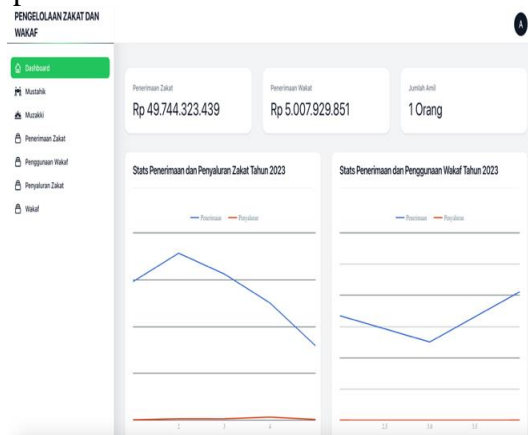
PENGELOLAAN ZAKAT DAN WAKAF

A

Dashboard
Mustahik
Muzakki
Penerimaan Zakat
Penggunaan Wakaf
Penyaluran Zakat
Wakaf

Penerimaan Zakat
Rp 49.744.323.439

Penerimaan Wakaf
Rp 5.007.929.851

Jumlah Amil
1 Orang

Stats Penerimaan dan Penyaluran Zakat Tahun 2023

Penerimaan Penyaluran

2 3 4

Stats Penerimaan dan Penggunaan Wakaf Tahun 2023

Penerimaan Penyaluran

2.5 3.0 3.5